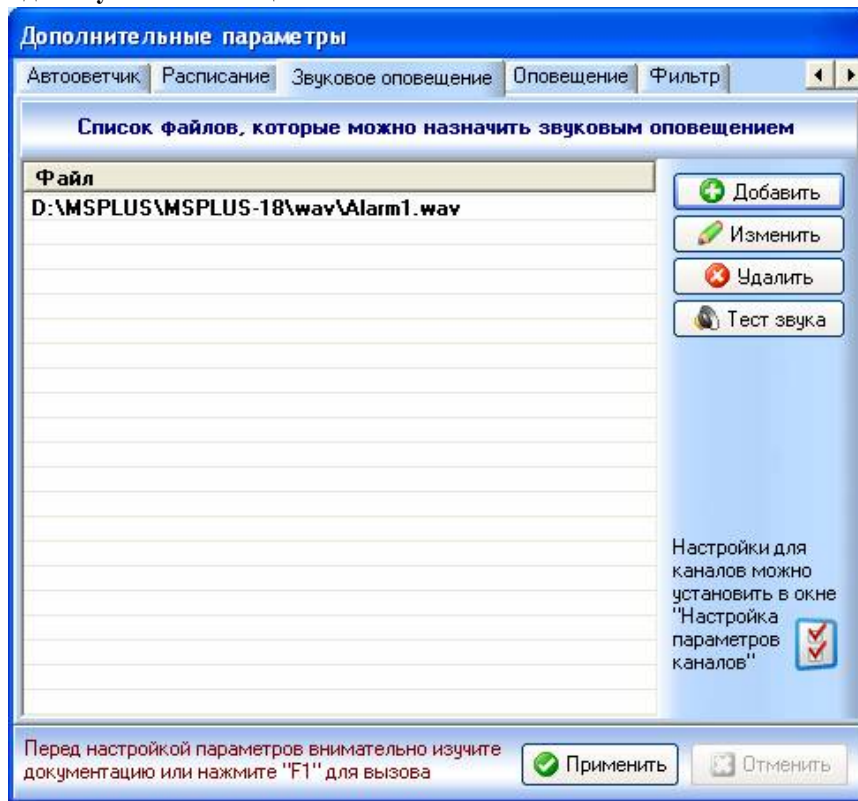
Дополнительные параметры

Автоответчик | Расписание | Звуковое оповещение | Оповещение | Фильтр

Список файлов, которые можно назначить звуковым оповещением

Файл
D:\MSPLUS\MSPLUS-18\wav\Alarm1.wav

Добавить
Изменить
Удалить
Тест звука

Настройки для каналов можно установить в окне "Настройка параметров каналов"

Перед настройкой параметров внимательно изучите документацию или нажмите "F1" для вызова

Применить
Отменить